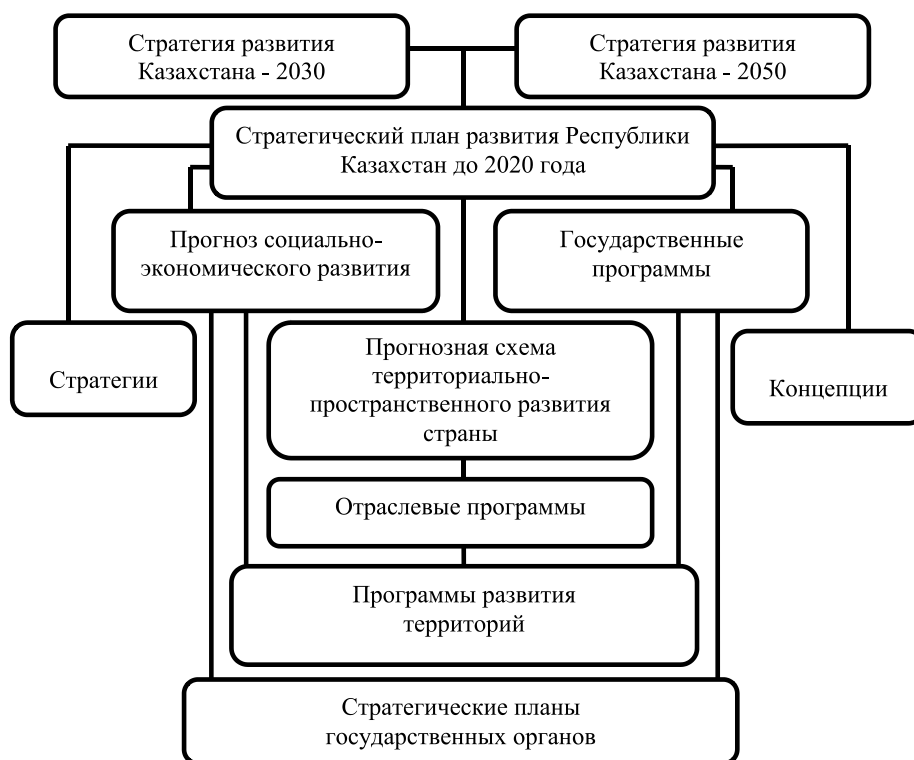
Стратегия развития Казахстана - 2030

Стратегия развития Казахстана - 2050

Стратегический план развития Республики Казахстан до 2020 года

Прогноз социально-экономического развития

Государственные программы

Стратегии

Прогнозная схема территориально-пространственного развития страны

Концепции

Отраслевые программы

Программы развития территорий

Стратегические планы государственных органов